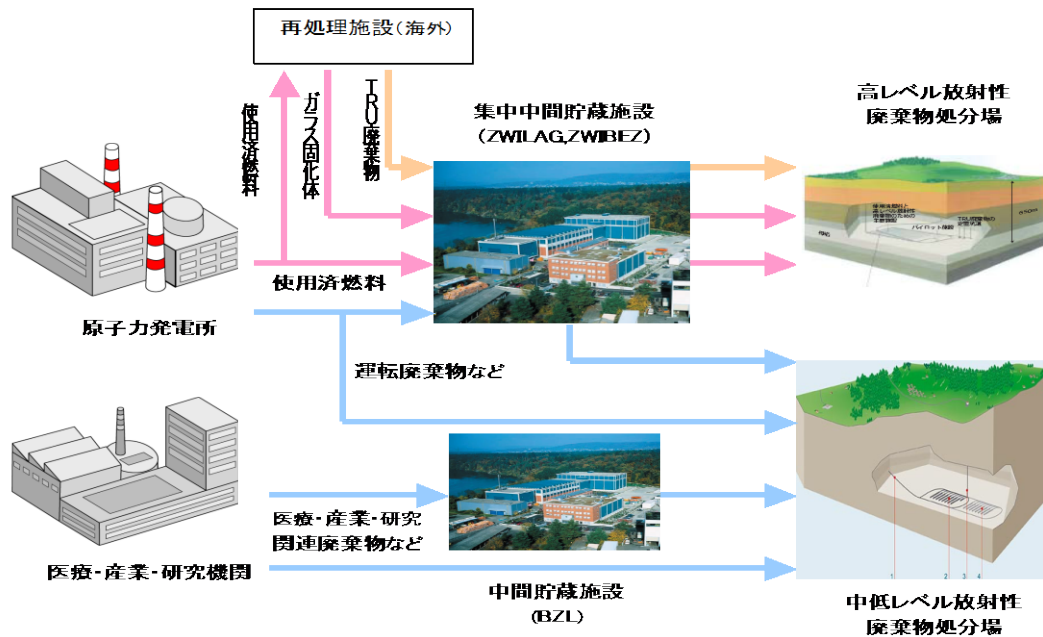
再処理施設(海外)

使用済燃料

ガラス固化体

TRU廃棄物

集中中間貯蔵施設
(ZWILAG,ZWIBEZ)

高レベル放射性
廃棄物処分場

使用済燃料

原子力発電所

運転廃棄物など

医療・産業・研究
関連廃棄物など

医療・産業・研究機関

中間貯蔵施設
(BZL)

中低レベル放射性
廃棄物処分場